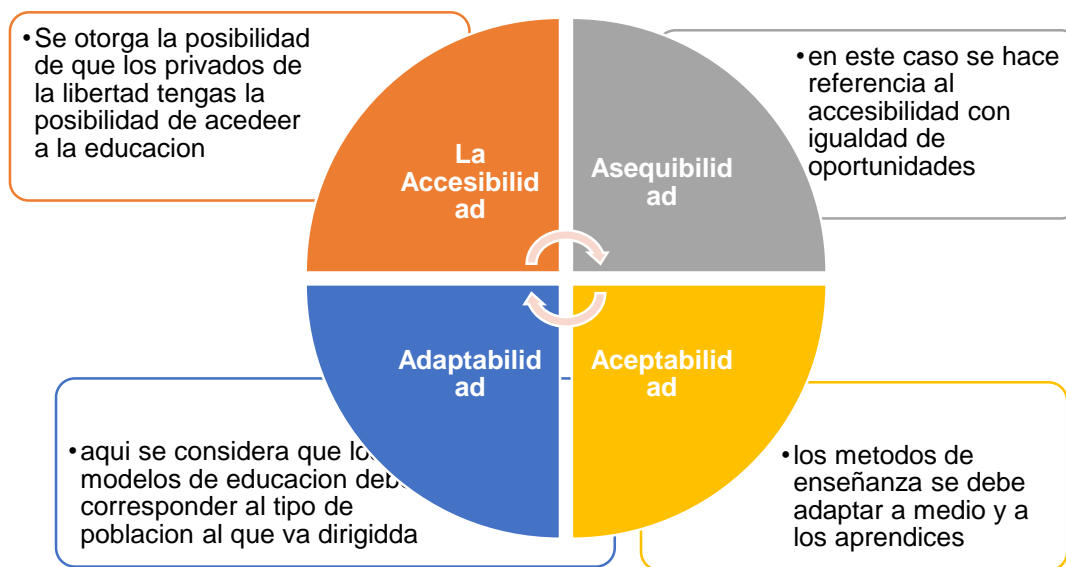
• Se otorga la posibilidad de que los privados de la libertad tengas la posibilidad de acedeer a la educacion

La Accesibilidad

Asequibilidad

• en este caso se hace referencia al accesibilidad con igualdad de oportunidades

Adaptabilidad

Aceptabilidad

• aqui se considera que los modelos de educacion deb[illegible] corresponder al tipo de poblacion al que va dirigidda

• los metodos de enseñanza se debe adaptar a medio y a los aprendices